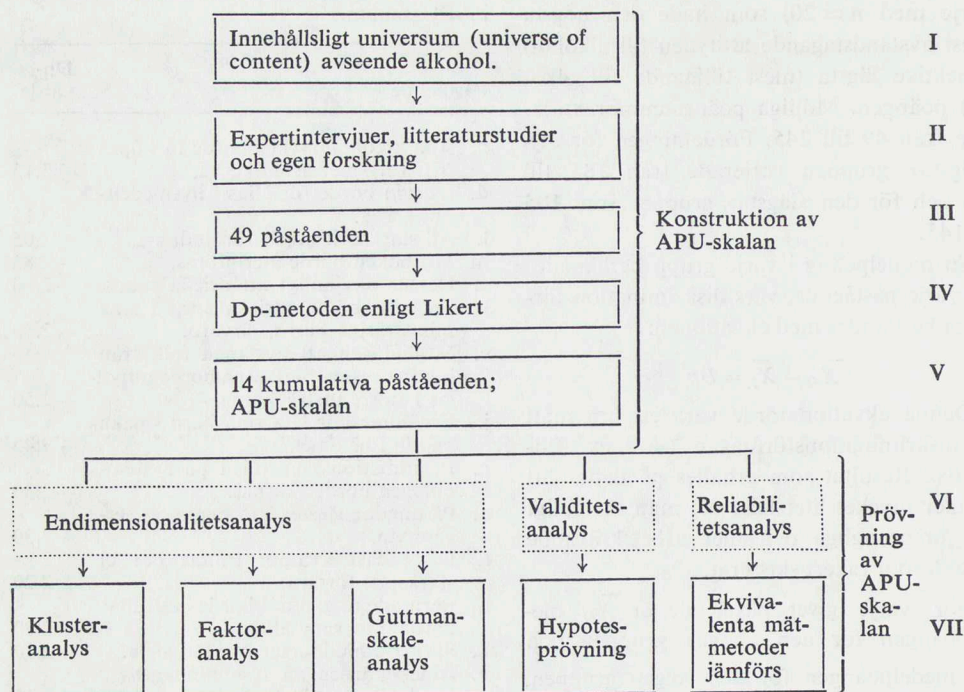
Innehållsligt universum (universe of content) avseende alkohol.

I

Expertintervjuer, litteraturstudier och egen forskning

II

49 påståenden

III

Konstruktion av APU-skalan

Dp-metoden enligt Likert

IV

14 kumulativa påståenden; APU-skalan

V

Endimensionalitetsanalys

Validitetsanalys

Reliabilitetsanalys

VI

Prövning av APU-skalan

Klusteranalys

Faktoranalys

Guttmanskaleanalys

Hypotesprövning

Ekvivalenta mätmetoder jämförs

VII